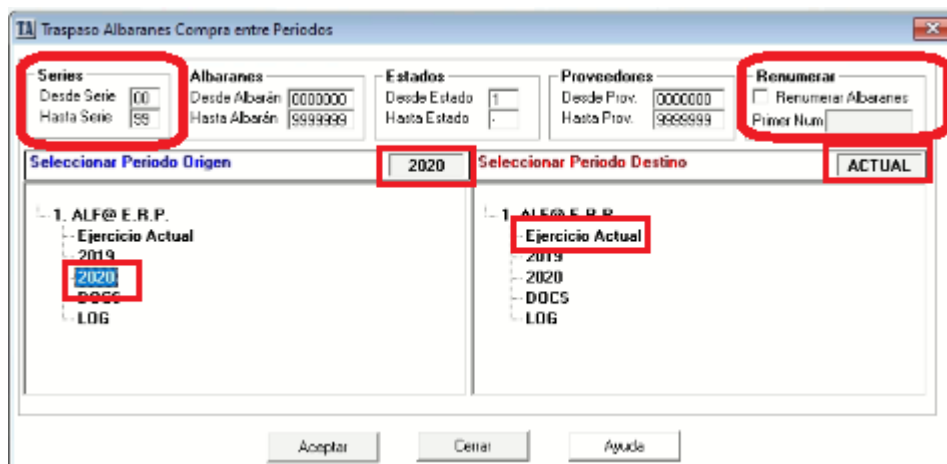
TA Traspaso Albaranes Compra entre Periodos

Series
Desde Serie 00
Hasta Serie 99

Albaranes
Desde Albarán 0000000
Hasta Albarán 9999999

Estados
Desde Estado 1
Hasta Estado -

Proveedores
Desde Prov. 0000000
Hasta Prov. 9999999

Renumerar
Renumerar Albaranes
Primer Num

Seleccionar Periodo Origen
2020

Seleccionar Periodo Destino
ACTUAL

1. ALF@ E.R.P.
Ejercicio Actual
2019
2020
DOCS
LOG

1. ALF@ E.R.P.
Ejercicio Actual
2019
2020
DOCS
LOG

Aceptar
Cerrar
Ayuda